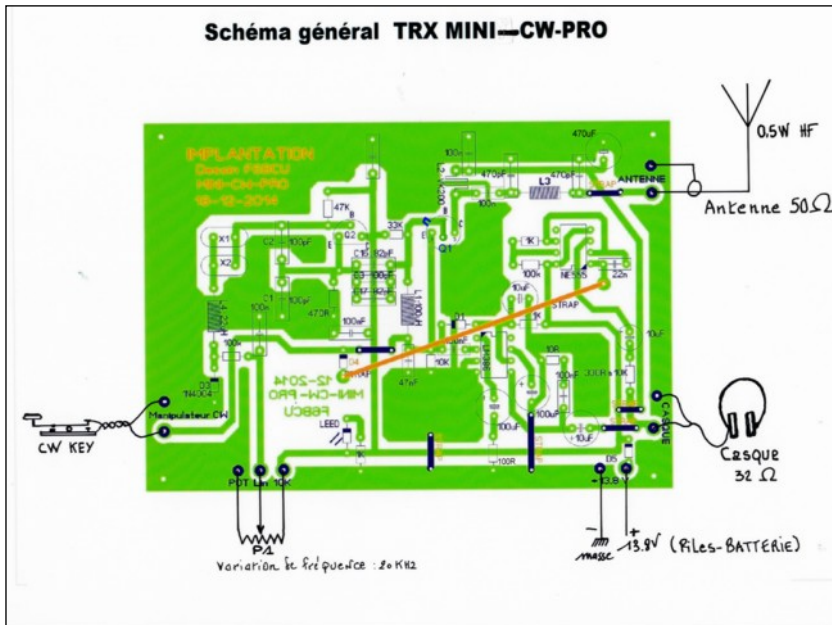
Schéma général TRX MINI—CW-PRO

IMPLANTATION
Dessin F6BCU
MINI-CW-PRO
19-12-2014

0.5W HF

ANTENNE

Antenne 50Ω

470µF
100n
470pF
L3
470pF
STRAP
47K
33K
Q2
Q1
X1
X2
C2
100pF
C1
C15
C3
C4
100pF
470R
1K
100k
NE555
22n
STRAP
1K
D1
10K
10R
10µF
100pF
330R
10K
47nF
100µF
D3
1N4004
D4
100R
D5

12-2014
MINI-CW-PRO
F6BCU

LEED

Manipulateur CW

CW KEY

CASQUE

Casque
32 Ω

POT
Lin
10K

P1
Variation de fréquence : 20 KHz

-13.8 V
-
+
masse
13.8V (Piles-BATTERIE)